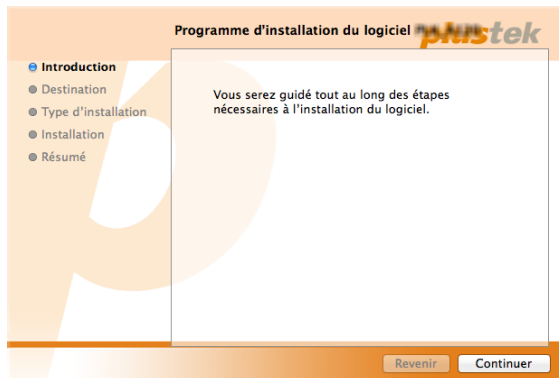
Programme d'installation du logiciel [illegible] plustek

Introduction
Destination
Type d'installation
Installation
Résumé

Vous serez guidé tout au long des étapes nécessaires à l'installation du logiciel.

Revenir
Continuer